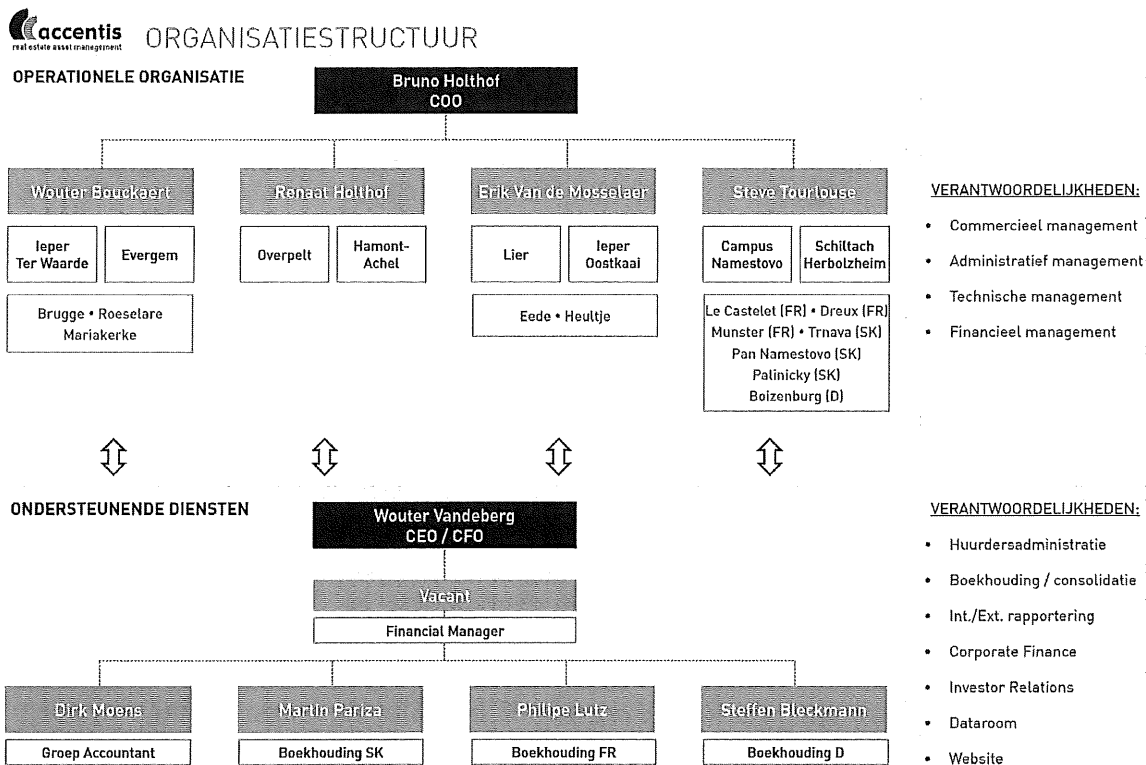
accentis
real estate asset management

ORGANISATIESTRUCTUUR

OPERATIONELE ORGANISATIE

Bruno Holthof
COO

Wouter Bouckaert

Ieper Ter Waarde

Evergem

Brugge • Roeselare Mariakerke

Renaat Holthof

Overpelt

Hamont-Achel

Erik Van de Mosselaer

Lier

Ieper Oostkaai

Eede • Heultje

Steve Tourlouse

Campus Namestovo

Schiltach Herbolzheim

Le Castelet (FR) • Dreux (FR)
Munster (FR) • Trnava (SK)
Pan Namestovo (SK)
Palinicky (SK)
Boizenburg (D)

VERANTWOORDELIJKHEDEN:

• Commercieel management
• Administratief management
• Technische management
• Financieel management

ONDERSTEUNENDE DIENSTEN

Wouter Vandeberg
CEO / CFO

Vacant

Financial Manager

Dirk Moens

Groep Accountant

Martin Pariza

Boekhouding SK

Philipe Lutz

Boekhouding FR

Steffen Bleckmann

Boekhouding D

VERANTWOORDELIJKHEDEN:

• Huurdersadministratie
• Boekhouding / consolidatie
• Int./Ext. rapportering
• Corporate Finance
• Investor Relations
• Dataroom
• Website